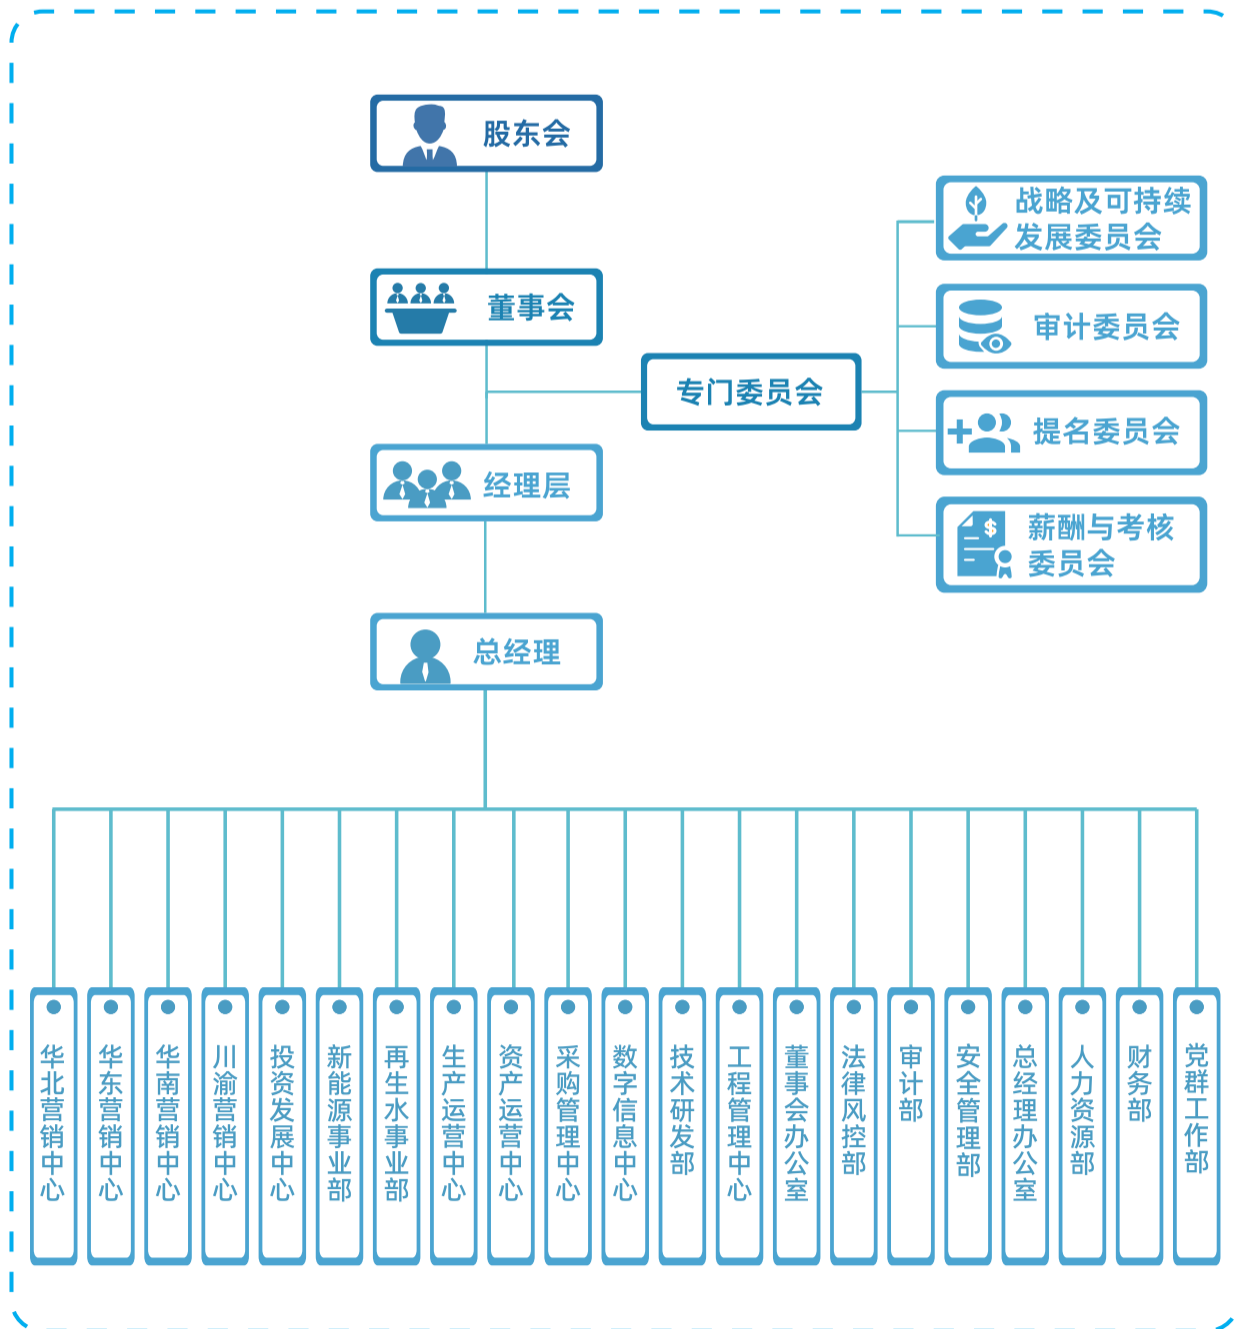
股东会

董事会

专门委员会

战略及可持续发展委员会

审计委员会

提名委员会

薪酬与考核委员会

经理层

总经理

华北营销中心

华东营销中心

华南营销中心

川渝营销中心

投资发展中心

新能源事业部

再生水事业部

生产运营中心

资产运营中心

采购管理中心

数字信息中心

技术研发部

工程管理中心

董事会办公室

法律风控部

审计部

安全管理部

总经理办公室

人力资源部

财务部

党群工作部